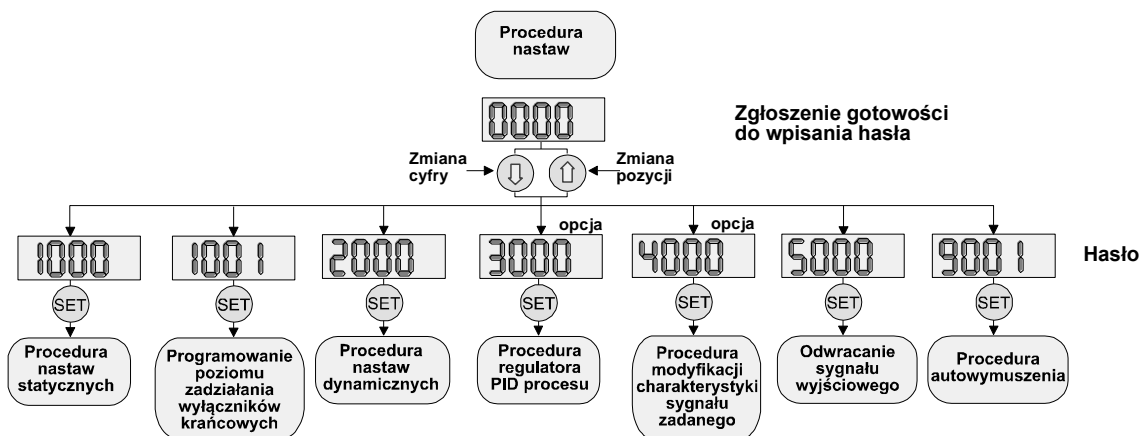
Procedura nastaw

0000

Zgłoszenie gotowości do wpisania hasła

Zmiana cyfry

Zmiana pozycji

1000

SET

Procedura nastaw statycznych

1001

SET

Programowanie poziomu zadziałania wyłączników krańcowych

2000

SET

Procedura nastaw dynamicznych

opcja

3000

SET

Procedura regulatora PID procesu

opcja

4000

SET

Procedura modyfikacji charakterystyki sygnału zadanego

5000

SET

Odwracanie sygnału wyjściowego

9001

SET

Procedura autowymuszenia

Hasło